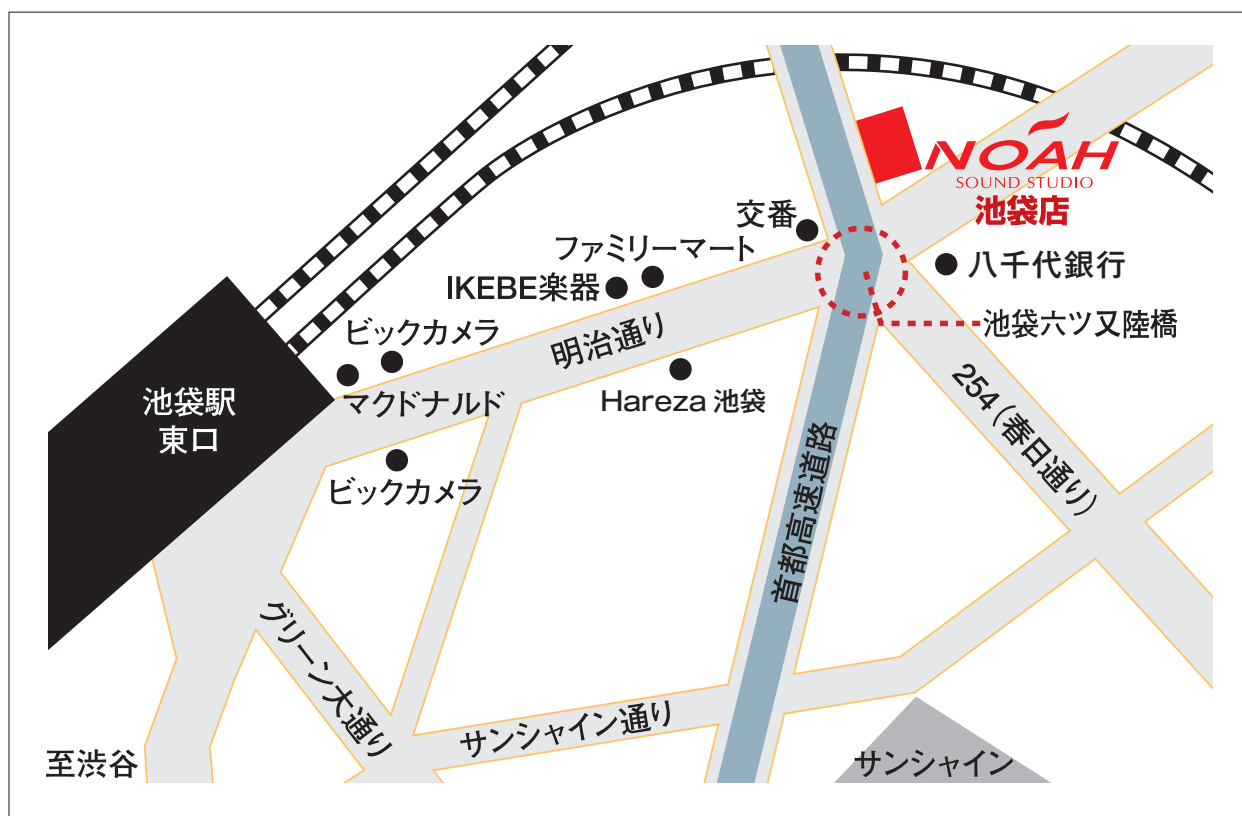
NOAH
SOUND STUDIO
池袋店

交番
ファミリーマート
IKEBE楽器
八千代銀行
池袋六ツ又陸橋
ビックカメラ
明治通り
池袋駅
東口
マクドナルド
Hareza 池袋
254（春日通り）
ビックカメラ
首都高速道路
グリーン大通り
サンシャイン通り
至渋谷
サンシャイン